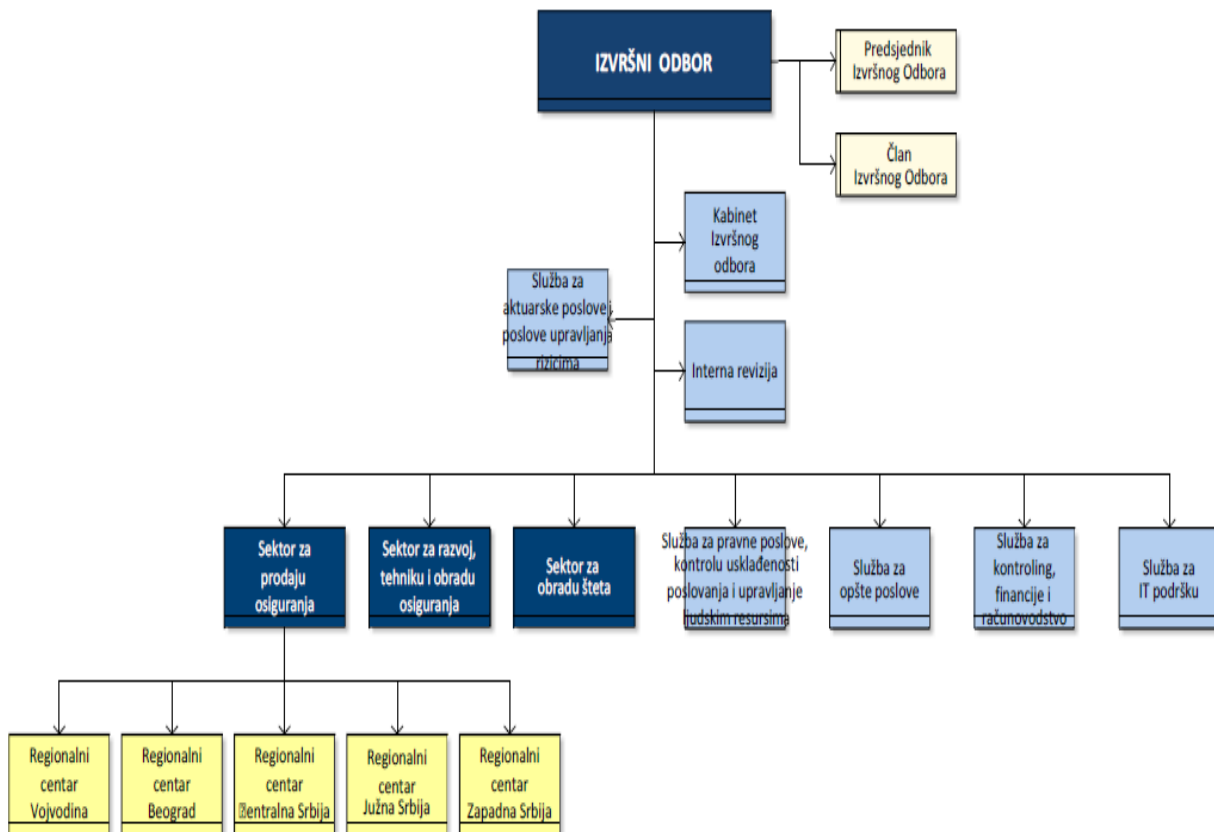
IZVRŠNI ODBOR

Predsjednik Izvršnog Odbora

Član Izvršnog Odbora

Kabinet Izvršnog odbora

Služba za aktuarske poslove i poslove upravljanja rizicima

Interna revizija

Sektor za prodaju osiguranja

Sektor za razvoj, tehniku i obradu osiguranja

Sektor za obradu šteta

Služba za pravne poslove, kontrolu usklađenosti poslovanja i upravljanje ljudskim resursima

Služba za opšte poslove

Služba za kontroling, financije i računovodstvo

Služba za IT podršku

Regionalni centar Vojvodina

Regionalni centar Beograd

Regionalni centar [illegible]entralna Srbija

Regionalni centar Južna Srbija

Regionalni centar Zapadna Srbija